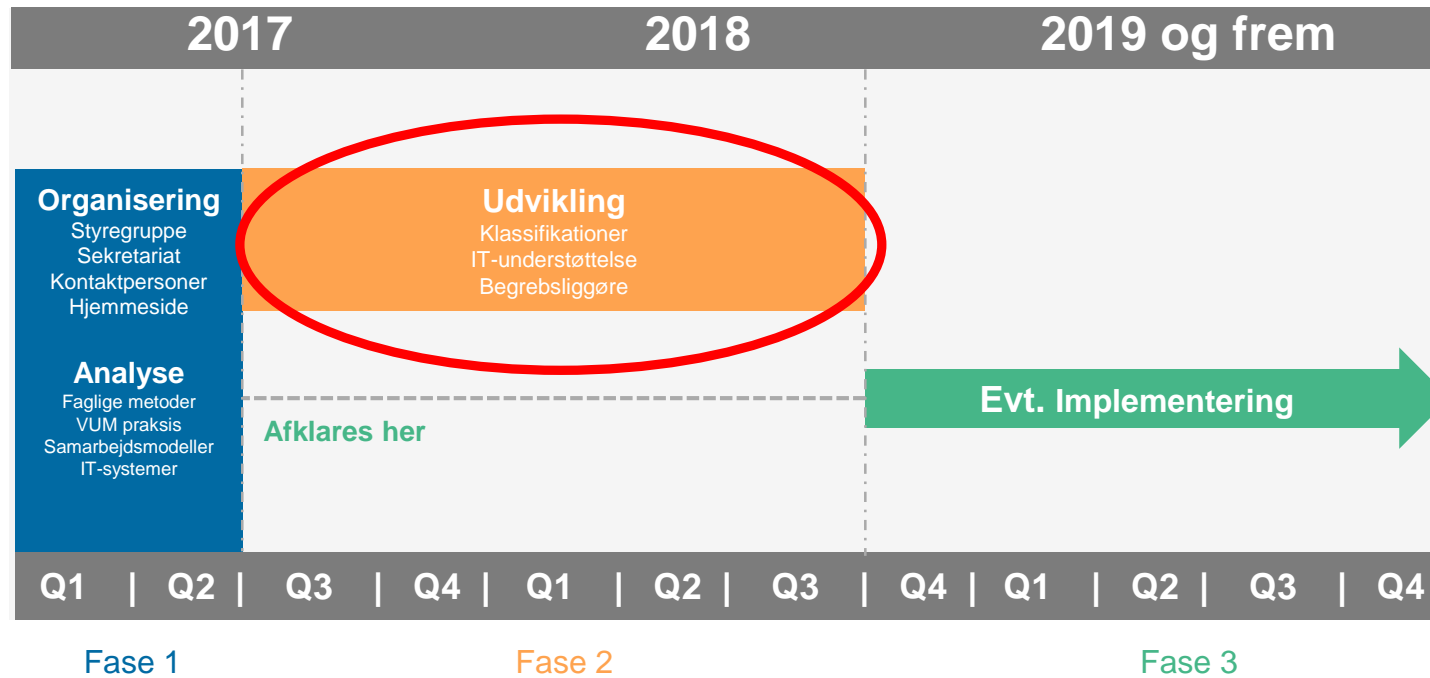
2017 | 2018 | 2019 og frem

Organisering
Styregruppe
Sekretariat
Kontaktpersoner
Hjemmeside

Analyse
Faglige metoder
VUM praksis
Samarbejdsmodeller
IT-systemer

Udvikling
Klassifikationer
IT-understøttelse
Begrebsliggøre

Afklares her

Evt. Implementering

Q1 | Q2 | Q3 | Q4 | Q1 | Q2 | Q3 | Q4 | Q1 | Q2 | Q3 | Q4

Fase 1

Fase 2

Fase 3